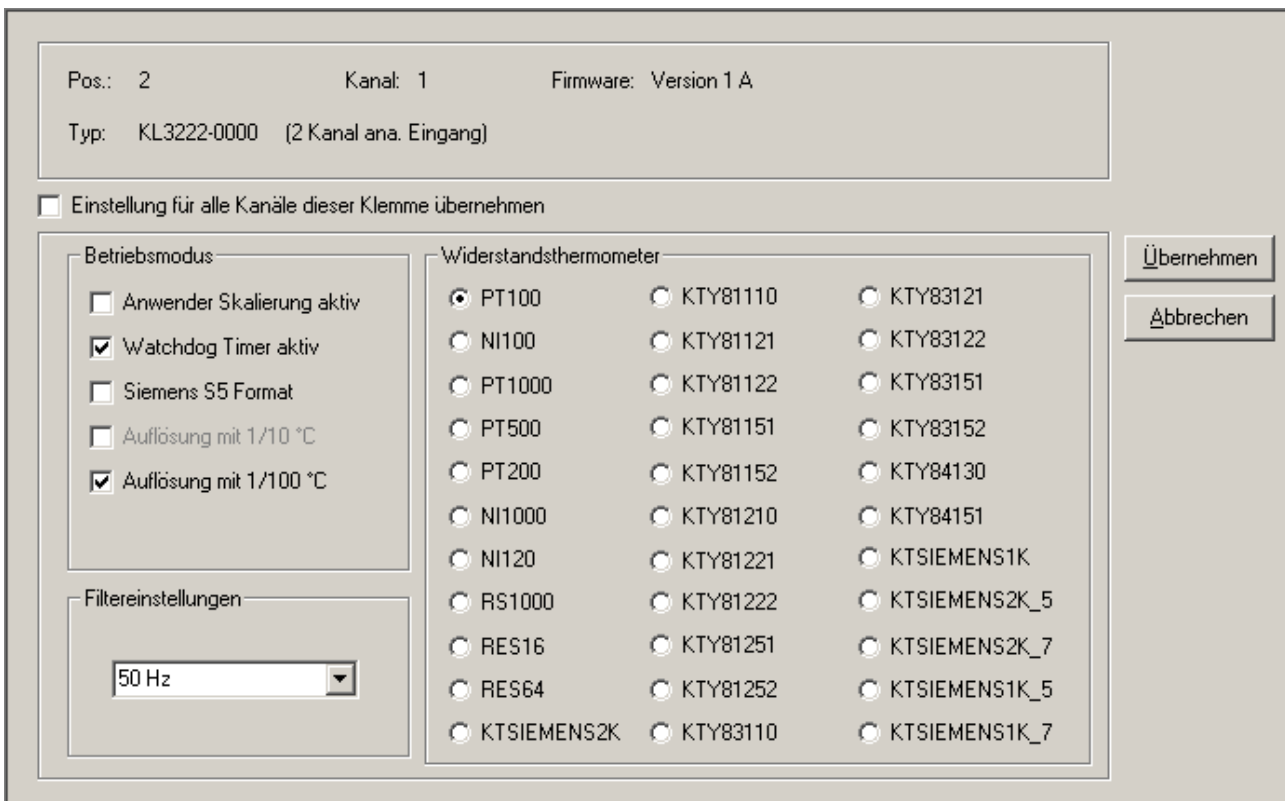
Pos.: 2 Kanal: 1 Firmware: Version 1 A

Typ: KL3222-0000 (2 Kanal ana. Eingang)

Einstellung für alle Kanäle dieser Klemme übernehmen

Betriebsmodus

Anwender Skalierung aktiv

Watchdog Timer aktiv

Siemens S5 Format

Auflösung mit 1/10 °C

Auflösung mit 1/100 °C

Filtereinstellungen

50 Hz

Widerstandsthermometer

PT100

NI100

PT1000

PT500

PT200

NI1000

NI120

RS1000

RES16

RES64

KTSIEMENS2K

KTY81110

KTY81121

KTY81122

KTY81151

KTY81152

KTY81210

KTY81221

KTY81222

KTY81251

KTY81252

KTY83110

KTY83121

KTY83122

KTY83151

KTY83152

KTY84130

KTY84151

KTSIEMENS1K

KTSIEMENS2K_5

KTSIEMENS2K_7

KTSIEMENS1K_5

KTSIEMENS1K_7

Übernehmen

Abbrechen